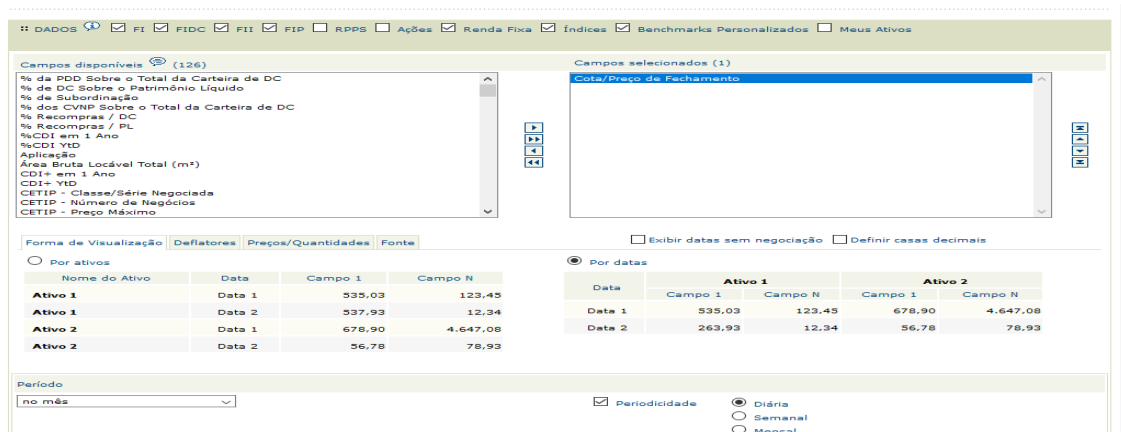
:: DADOS ☑ FI ☑ FIDC ☑ FII ☑ FIP ☐ RPPS ☐ Ações ☑ Renda Fixa ☑ Índices ☑ Benchmarks Personalizados ☐ Meus Ativos

Campos disponíveis (126)

% da PDD Sobre o Total da Carteira de DC
% de DC Sobre o Patrimônio Líquido
% de Subordinação
% dos CVNP Sobre o Total da Carteira de DC
% Recompras / DC
% Recompras / PL
%CDI em 1 Ano
%CDI YtD
Aplicação
Área Bruta Locável Total (m²)
CDI+ em 1 Ano
CDI+ YtD
CETIP - Classe/Série Negociada
CETIP - Número de Negócios
CETIP - Preço Máximo

Campos selecionados (1)

Cota/Preço de Fechamento

Forma de Visualização | Deflatores | Preços/Quantidades | Fonte

☐ Exibir datas sem negociação ☐ Definir casas decimais

○ Por ativos

| Nome do Ativo | Data | Campo 1 | Campo N |
|---|---|---|---|
| Ativo 1 | Data 1 | 535,03 | 123,45 |
| Ativo 1 | Data 2 | 537,93 | 12,34 |
| Ativo 2 | Data 1 | 678,90 | 4.647,08 |
| Ativo 2 | Data 2 | 56,78 | 78,93 |

◉ Por datas

| Data | Ativo 1 Campo 1 | Ativo 1 Campo N | Ativo 2 Campo 1 | Ativo 2 Campo N |
|---|---|---|---|---|
| Data 1 | 535,03 | 123,45 | 678,90 | 4.647,08 |
| Data 2 | 263,93 | 12,34 | 56,78 | 78,93 |

Período

no mês

☑ Periodicidade

◉ Diária
○ Semanal
○ Mensal